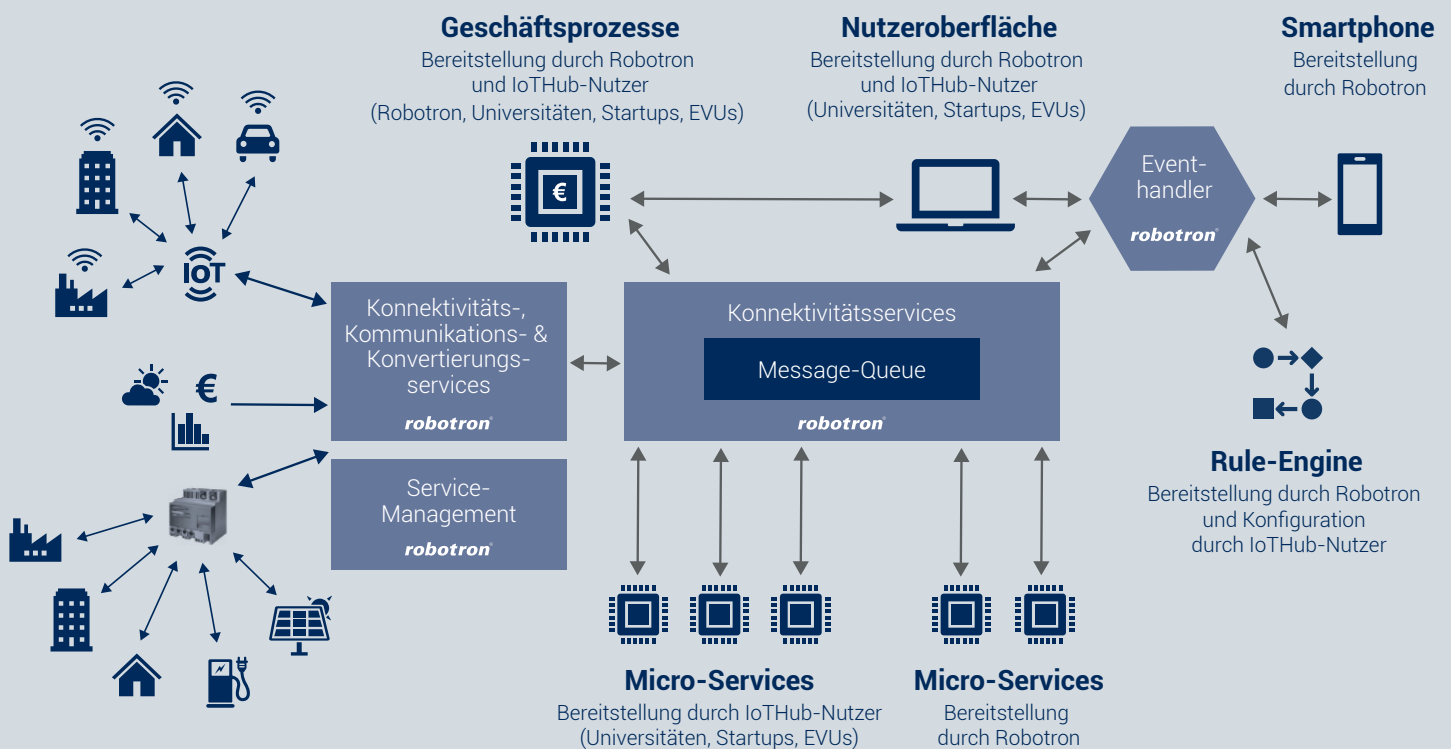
**Geschäftsprozesse**
Bereitstellung durch Robotron und IoTHub-Nutzer (Robotron, Universitäten, Startups, EVUs)

**Nutzeroberfläche**
Bereitstellung durch Robotron und IoTHub-Nutzer (Universitäten, Startups, EVUs)

**Smartphone**
Bereitstellung durch Robotron

€

Event-handler
robotron

IoT

Konnektivitäts-, Kommunikations- & Konvertierungs-services
robotron

Konnektivitätsservices
Message-Queue
robotron

€

Service-Management
robotron

**Rule-Engine**
Bereitstellung durch Robotron und Konfiguration durch IoTHub-Nutzer

**Micro-Services**
Bereitstellung durch IoTHub-Nutzer (Universitäten, Startups, EVUs)

**Micro-Services**
Bereitstellung durch Robotron